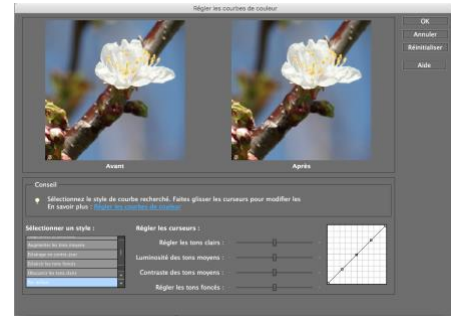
Régler les courbes de couleur

OK
Annuler
Réinitialiser
Aide

Avant
Après

Conseil
Sélectionnez le style de courbe recherché. Faites glisser les curseurs pour modifier les
En savoir plus : Régler les courbes de couleur

Sélectionner un style :
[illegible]
Augmenter les tons moyens
Éclaircir le contre-jour
Éclaircir les tons foncés
Obscurcir les tons clairs
Par défaut

Régler les curseurs :
Régler les tons clairs :
Luminosité des tons moyens :
Contraste des tons moyens :
Régler les tons foncés :